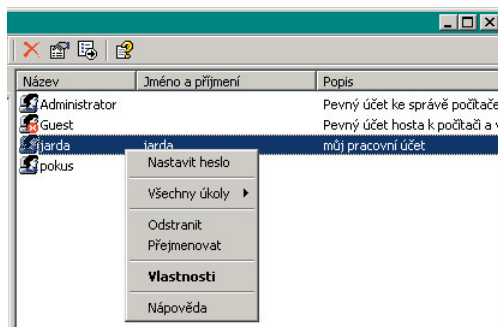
| Název | Jméno a příjmení | Popis |
|---|---|---|
| Administrator | | Pevný účet ke správě počítače |
| Guest | | Pevný účet hosta k počítači a v |
| jarda | jarda | můj pracovní účet |
| pokus | | |

Nastavit heslo
Všechny úkoly
Odstranit
Přejmenovat
Vlastnosti
Nápověda